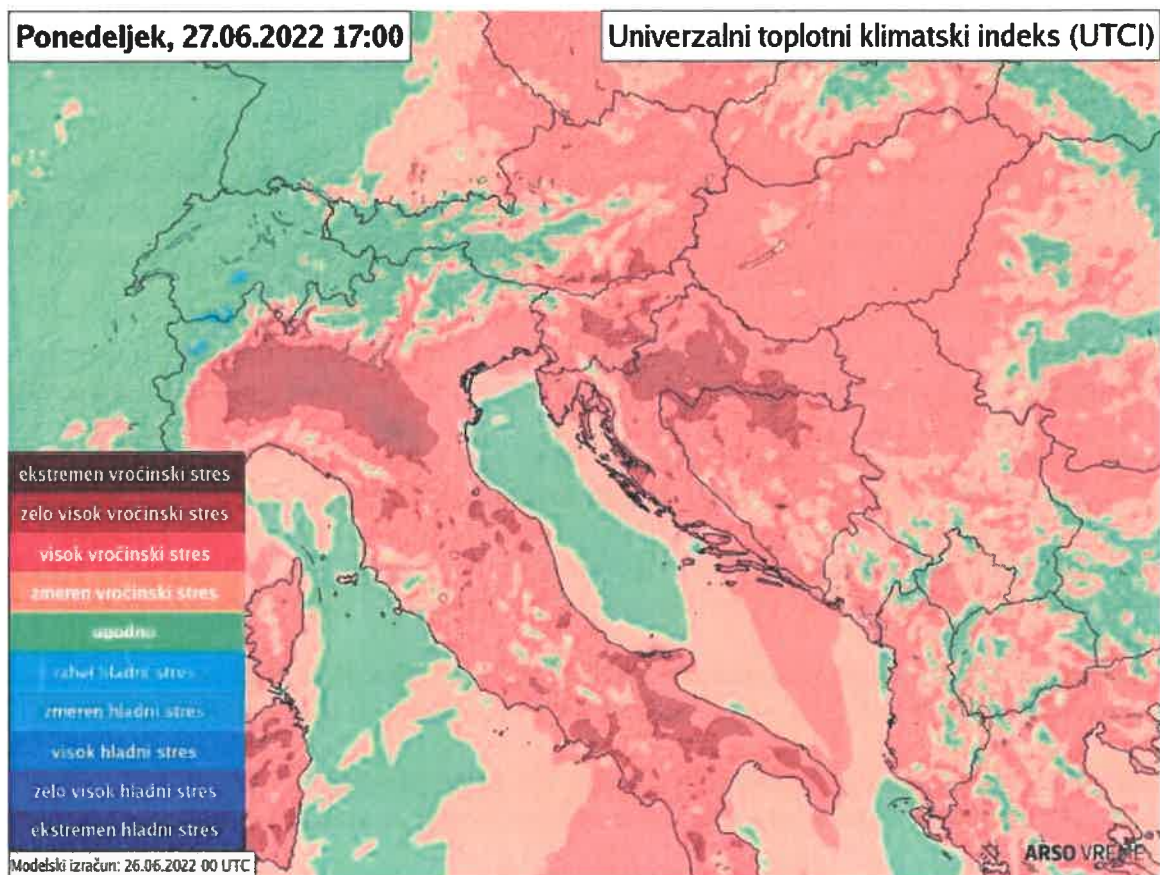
Ponedeljek, 27.06.2022 17:00

Univerzalni toplotni klimatski indeks (UTCI)

ekstremen vročinski stres
zelo visok vročinski stres
visok vročinski stres
zmeren vročinski stres
ugodno
rahel hladni stres
zmeren hladni stres
visok hladni stres
zelo visok hladni stres
ekstremen hladni stres

Modelski izračun: 26.06.2022 00 UTC

ARSO VREME